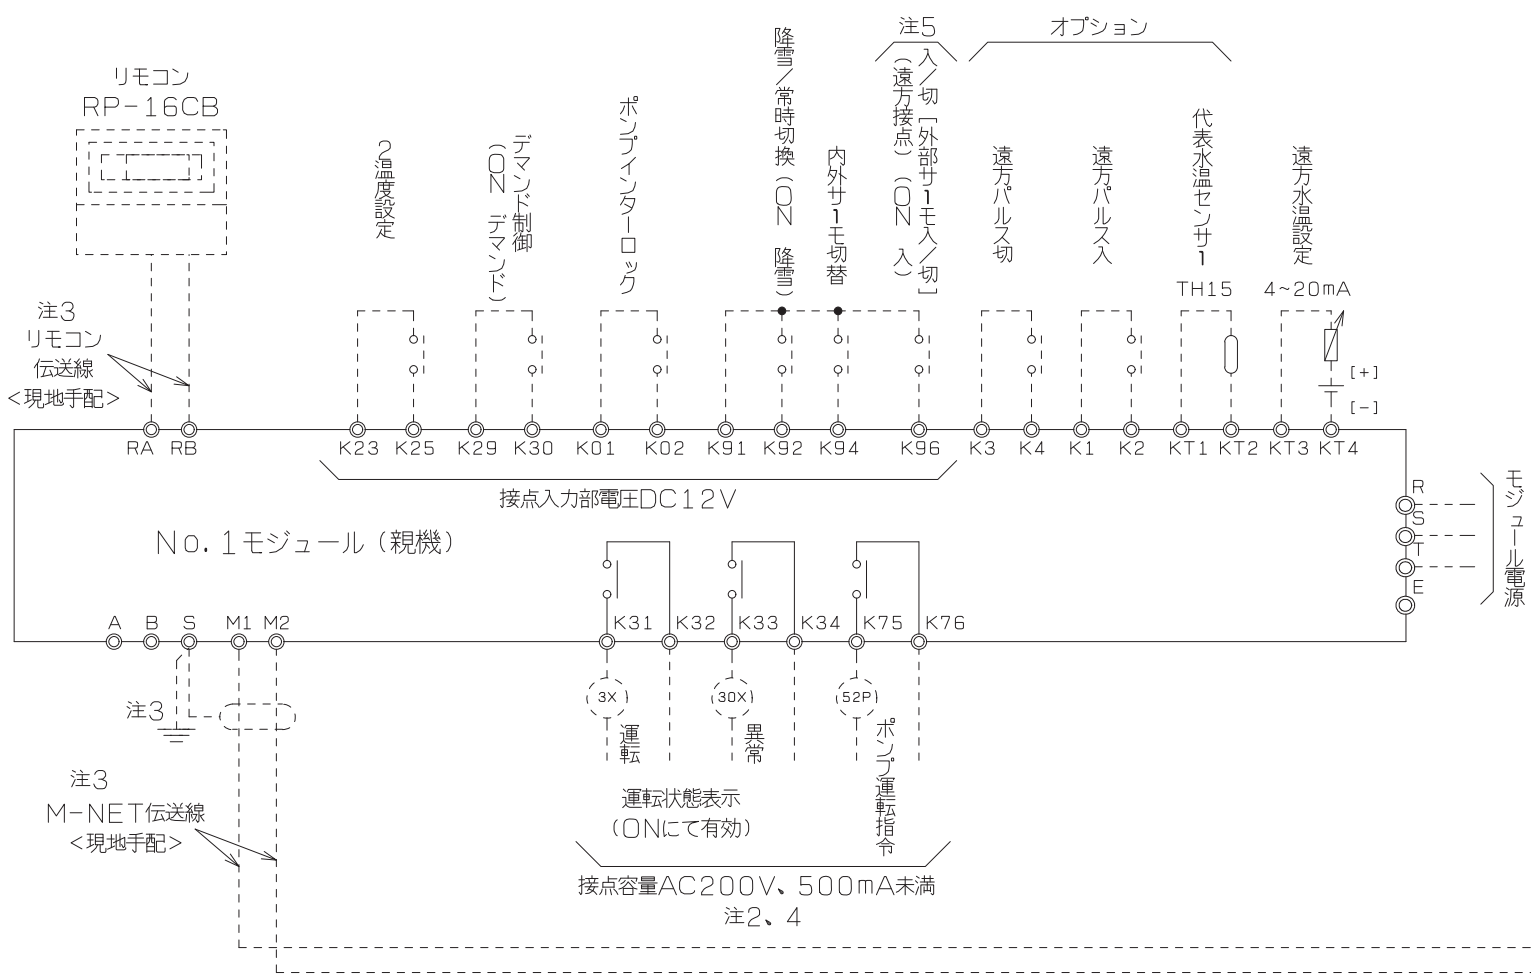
リモコン
RP-16CB

注3
リモコン
伝送線
<現地手配>

2温度設定

デマンド制御(ON デマンド)

ポンプインターロック

降雪/常時切換(ON 降雪)

内外サーモ切替

注5
入/切[外部サーモ入/切](遠方接点)(ON 入)

オプション

遠方パルス切

遠方パルス入

代表水温センサー1
TH15

遠方水温設定
4~20mA

[+]
[-]

RA RB K23 K25 K29 K30 K01 K02 K91 K92 K94 K96 K3 K4 K1 K2 KT1 KT2 KT3 KT4

接点入力部電圧DC12V

No.1モジュール(親機)

R
S
T
E

モジュール電源

A B S M1 M2

K31 K32 K33 K34 K75 K76

注3

3X
運転

30X
異常

52P
ポンプ運転指令

注3
M-NET伝送線
<現地手配>

運転状態表示
(ONにて有効)

接点容量AC200V、500mA未満
注2、4